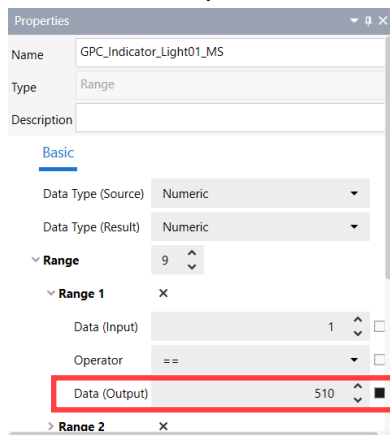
Properties

Name GPC_Indicator_Light01_MS

Type Range

Description

Basic

Data Type (Source) Numeric

Data Type (Result) Numeric

Range 9

Range 1 ×

Data (Input) 1

Operator ==

Data (Output) 510

Range 2 ×